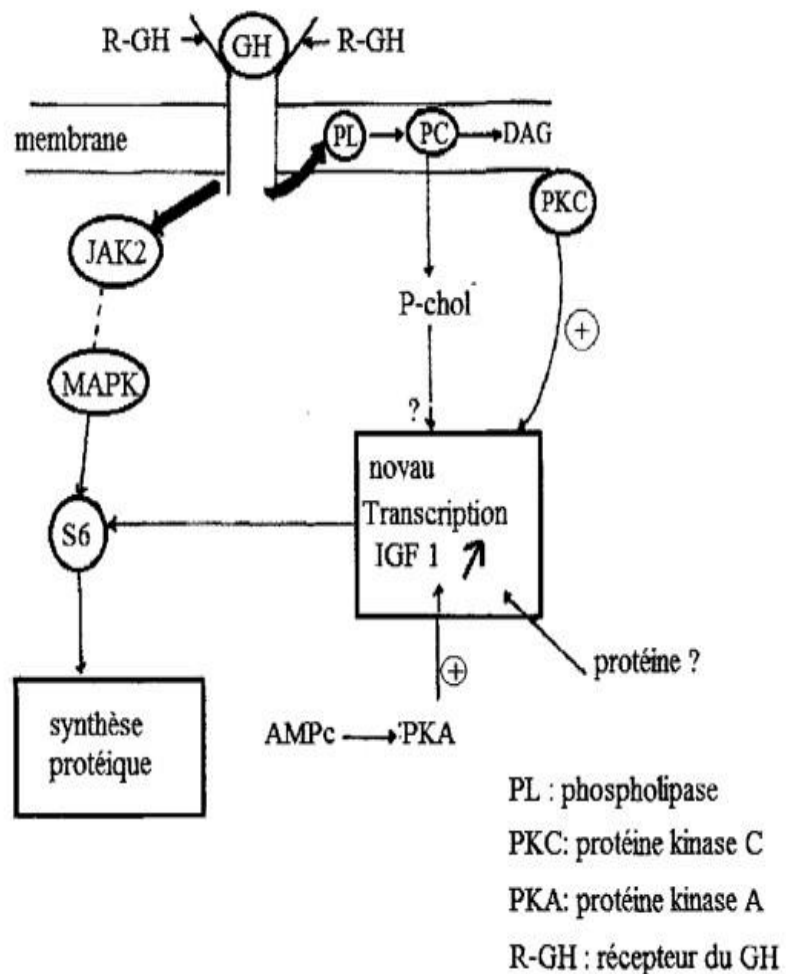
R-GH
GH
R-GH
membrane
PL
PC
DAG
PKC
JAK2
P-chol
+
MAPK
?
novau
Transcription
IGF 1
S6
+
protéine ?
synthèse protéique
AMPc
PKA

PL : phospholipase
PKC: protéine kinase C
PKA: protéine kinase A
R-GH : récepteur du GH